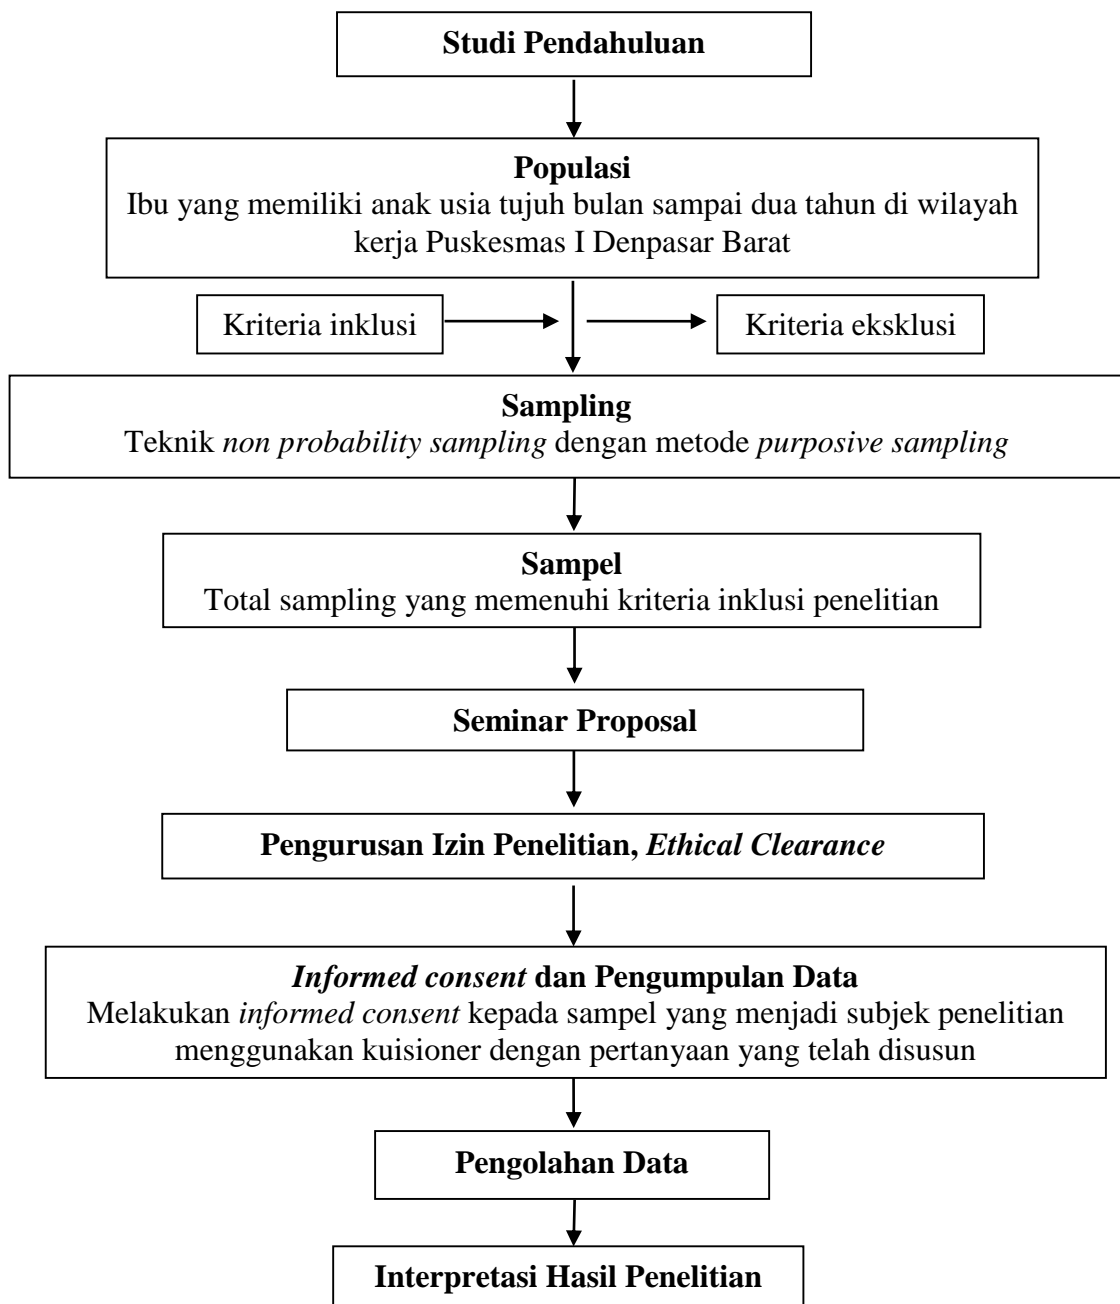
Studi Pendahuluan

Populasi
Ibu yang memiliki anak usia tujuh bulan sampai dua tahun di wilayah kerja Puskesmas I Denpasar Barat

Kriteria inklusi

Kriteria eksklusi

Sampling
Teknik *non probability sampling* dengan metode *purposive sampling*

Sampel
Total sampling yang memenuhi kriteria inklusi penelitian

Seminar Proposal

Pengurusan Izin Penelitian, *Ethical Clearance*

*Informed consent* dan Pengumpulan Data
Melakukan *informed consent* kepada sampel yang menjadi subjek penelitian menggunakan kuisioner dengan pertanyaan yang telah disusun

Pengolahan Data

Interpretasi Hasil Penelitian